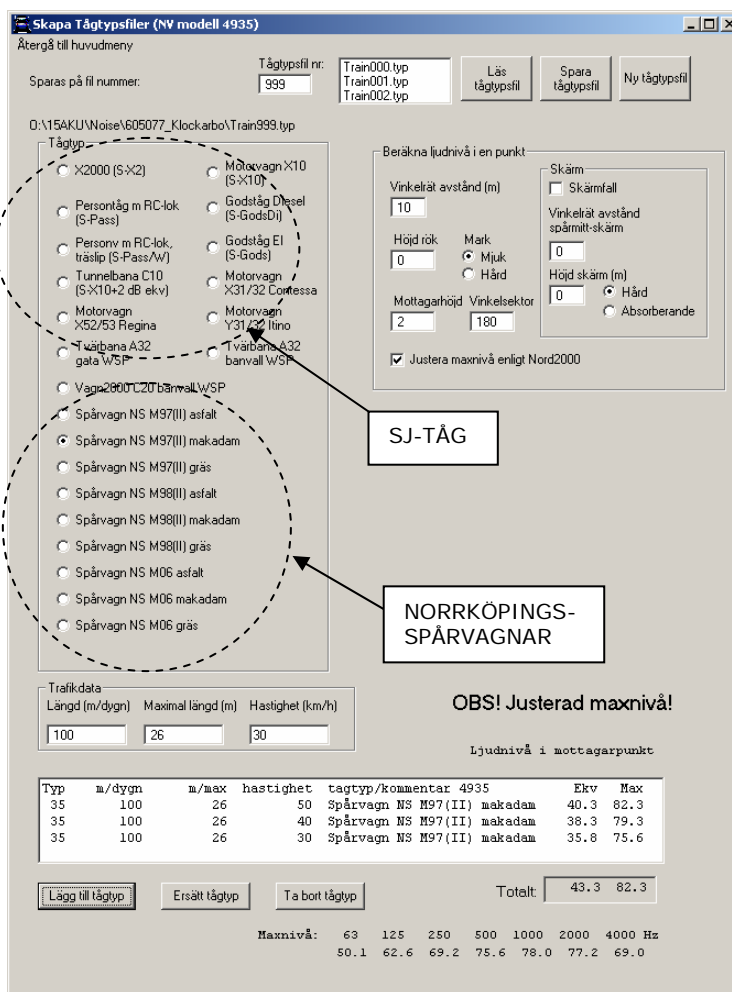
Skapa Tågtypsfiler (NY modell 4935)

Återgå till huvudmeny

Sparas på fil nummer:

Tågtypsfil nr:
999

Train000.typ
Train001.typ
Train002.typ

Läs tågtypsfil

Spara tågtypsfil

Ny tågtypsfil

O:\15AKU\Noise\605077_Klockarbo\Train999.typ

Tågtyp

X2000 (S-X2)
Motorvagn X10 (S-X10)
Persontåg m RC-lok (S-Pass)
Godståg Diesel (S-GodsDi)
Personv m RC-lok, träslip (S-Pass/W)
Godståg El (S-Gods)
Tunnelbana C10 (S-X10+2 dB ekv)
Motorvagn X31/32 Contessa
Motorvagn X52/53 Regina
Motorvagn Y31/32 Itino
Tvärbana A32 gata WSP
Tvärbana A32 banvall WSP
Vagn2000 C20 banvall WSP
Spårvagn NS M97(II) asfalt
Spårvagn NS M97(II) makadam
Spårvagn NS M97(II) gräs
Spårvagn NS M98(II) asfalt
Spårvagn NS M98(II) makadam
Spårvagn NS M98(II) gräs
Spårvagn NS M06 asfalt
Spårvagn NS M06 makadam
Spårvagn NS M06 gräs

Beräkna ljudnivå i en punkt

Vinkelrätt avstånd (m)
10

Höjd rök
0

Mark
Mjuk
Hård

Mottagarhöjd
2

Vinkelsektor
180

Skärm
Skärmfall

Vinkelrätt avstånd spårmitt-skärm
0

Höjd skärm (m)
0

Hård
Absorberande

Justera maxnivå enligt Nord2000

SJ-TÅG

NORRKÖPINGS-SPÅRVAGNAR

Trafikdata

Längd (m/dygn)
100

Maximal längd (m)
26

Hastighet (km/h)
30

OBS! Justerad maxnivå!

Ljudnivå i mottagarpunkt

| Typ | m/dygn | m/max | hastighet | tagtyp/kommentar 4935 | Ekv | Max |
|---|---|---|---|---|---|---|
| 35 | 100 | 26 | 50 | Spårvagn NS M97(II) makadam | 40.3 | 82.3 |
| 35 | 100 | 26 | 40 | Spårvagn NS M97(II) makadam | 38.3 | 79.3 |
| 35 | 100 | 26 | 30 | Spårvagn NS M97(II) makadam | 35.8 | 75.6 |

Lägg till tågtyp

Ersätt tågtyp

Ta bort tågtyp

Totalt: 43.3 82.3

Maxnivå: 63 125 250 500 1000 2000 4000 Hz
50.1 62.6 69.2 75.6 78.0 77.2 69.0